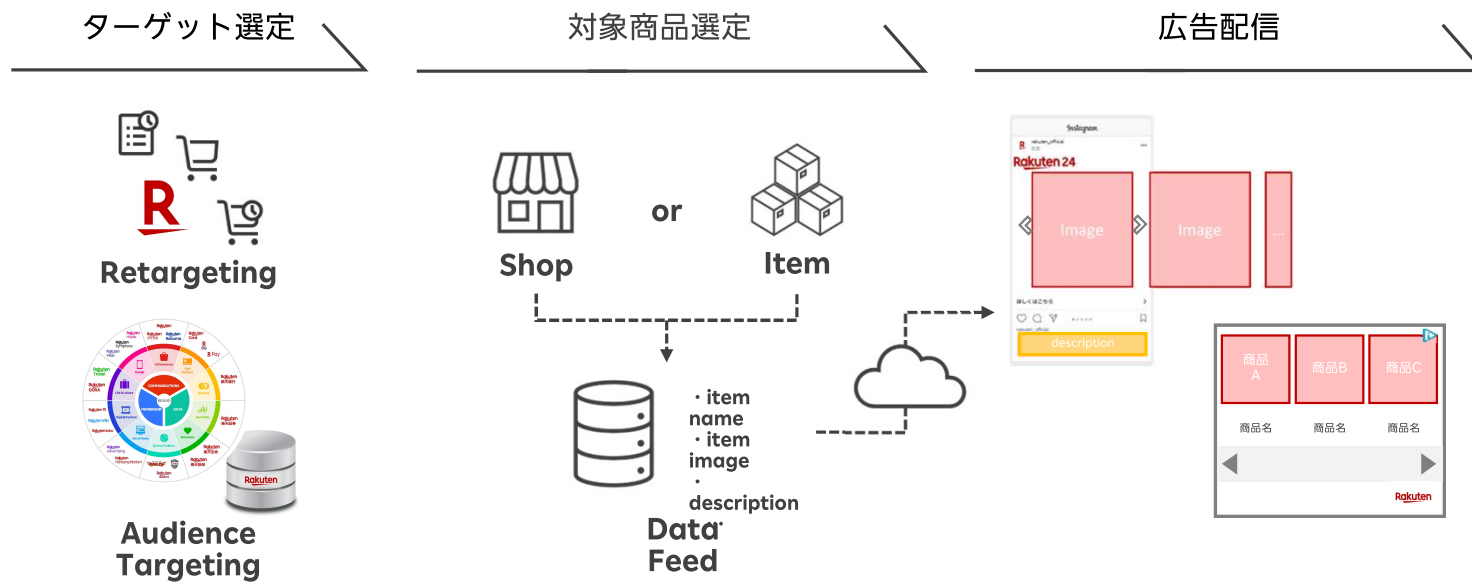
ターゲット選定

対象商品選定

広告配信

R

Retargeting

Audience Targeting

Rakuten

Shop

or

Item

・item name
・item image
・description

Data Feed

Instagram

Rakuten 24

Image

Image

...

詳しくはこちら

description

商品A

商品B

商品C

商品名

商品名

商品名

Rakuten